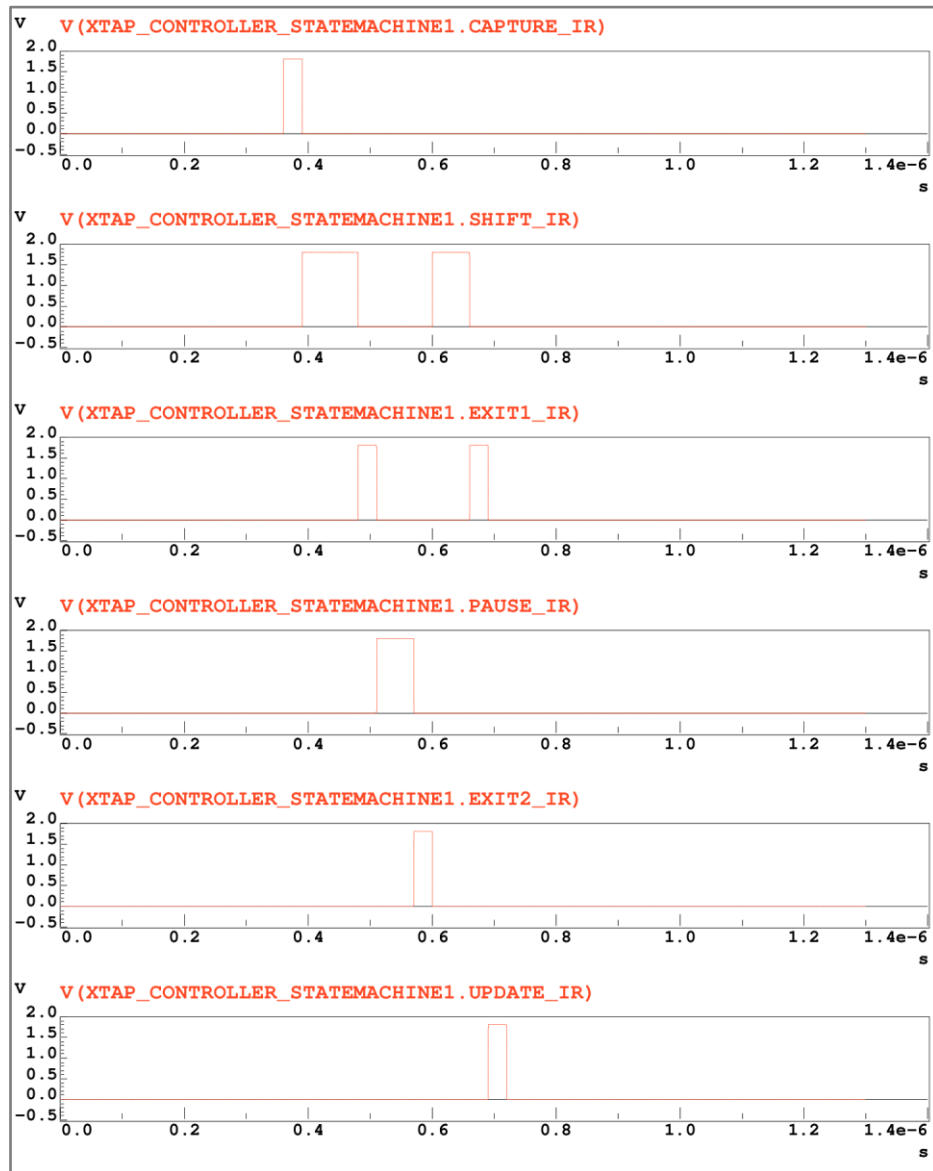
V V(XTAP_CONTROLLER_STATEMACHINE1.CAPTURE_IR)
2.0
1.5
1.0
0.5
0.0
-0.5
0.0 0.2 0.4 0.6 0.8 1.0 1.2 1.4e-6
s

V V(XTAP_CONTROLLER_STATEMACHINE1.SHIFT_IR)
2.0
1.5
1.0
0.5
0.0
-0.5
0.0 0.2 0.4 0.6 0.8 1.0 1.2 1.4e-6
s

V V(XTAP_CONTROLLER_STATEMACHINE1.EXIT1_IR)
2.0
1.5
1.0
0.5
0.0
-0.5
0.0 0.2 0.4 0.6 0.8 1.0 1.2 1.4e-6
s

V V(XTAP_CONTROLLER_STATEMACHINE1.PAUSE_IR)
2.0
1.5
1.0
0.5
0.0
-0.5
0.0 0.2 0.4 0.6 0.8 1.0 1.2 1.4e-6
s

V V(XTAP_CONTROLLER_STATEMACHINE1.EXIT2_IR)
2.0
1.5
1.0
0.5
0.0
-0.5
0.0 0.2 0.4 0.6 0.8 1.0 1.2 1.4e-6
s

V V(XTAP_CONTROLLER_STATEMACHINE1.UPDATE_IR)
2.0
1.5
1.0
0.5
0.0
-0.5
0.0 0.2 0.4 0.6 0.8 1.0 1.2 1.4e-6
s